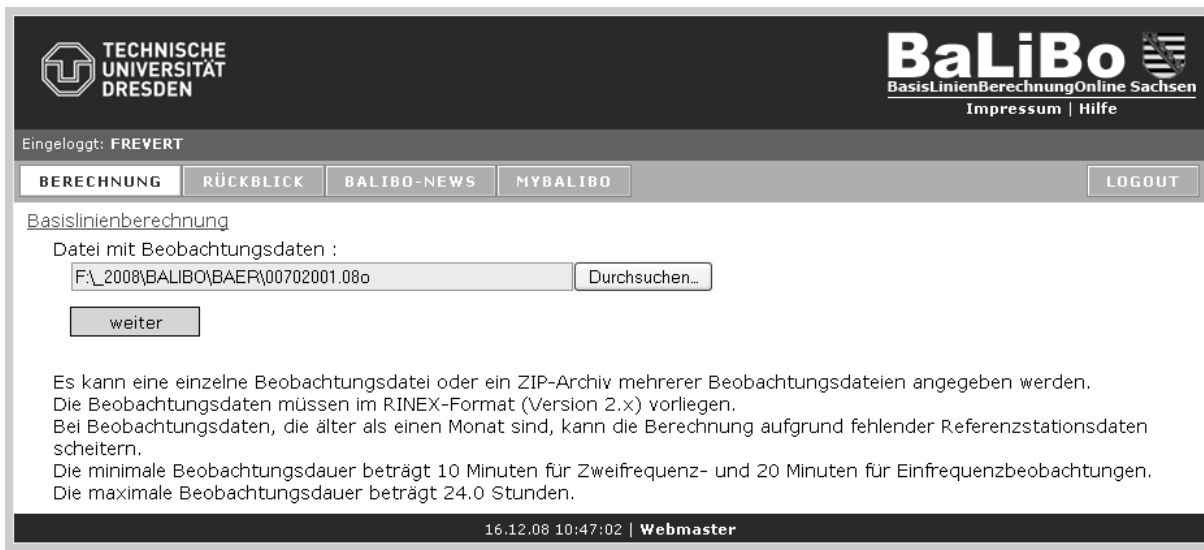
TECHNISCHE
UNIVERSITÄT
DRESDEN

BaLiBo
BasisLinienBerechnungOnline Sachsen
Impressum | Hilfe

Eingeloggt: FREVERT

BERECHNUNG | RÜCKBLICK | BALIBO-NEWS | MYBALIBO | LOGOUT

Basislinienberechnung

Datei mit Beobachtungsdaten :

F:\_2008\BALIBO\BAER\00702001.08o

Durchsuchen...

weiter

Es kann eine einzelne Beobachtungsdatei oder ein ZIP-Archiv mehrerer Beobachtungsdateien angegeben werden.
Die Beobachtungsdaten müssen im RINEX-Format (Version 2.x) vorliegen.
Bei Beobachtungsdaten, die älter als einen Monat sind, kann die Berechnung aufgrund fehlender Referenzstationsdaten scheitern.
Die minimale Beobachtungsdauer beträgt 10 Minuten für Zweifrequenz- und 20 Minuten für Einfrequenzbeobachtungen.
Die maximale Beobachtungsdauer beträgt 24.0 Stunden.

16.12.08 10:47:02 | Webmaster